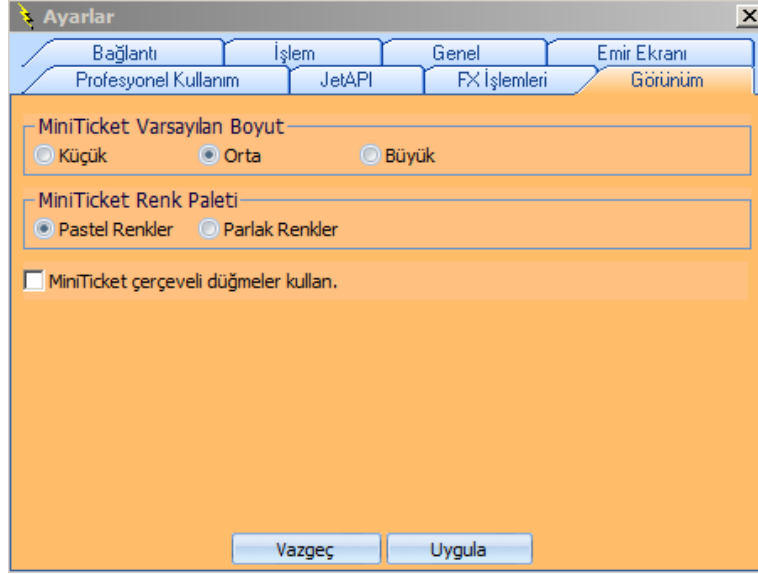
Ayarlar

X

Bağlantı | İşlem | Genel | Emir Ekranı

Profesyonel Kullanım | JetAPI | FX İşlemleri | Görünüm

MiniTicket Varsayılan Boyut

Küçük

Orta

Büyük

MiniTicket Renk Paleti

Pastel Renkler

Parlak Renkler

MiniTicket çerçeveli düğmeler kullan.

Vazgeç

Uygula